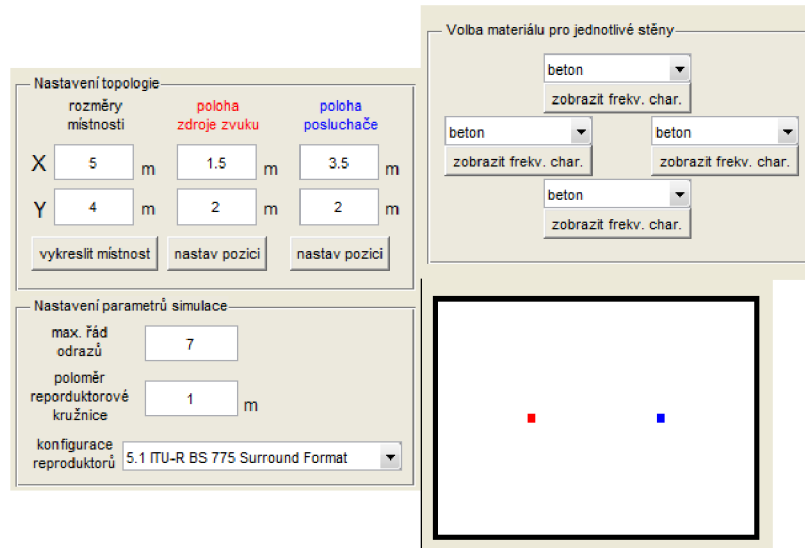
Nastavení topologie

rozměry místnosti

poloha zdroje zvuku

poloha posluchače

X 5 m 1.5 m 3.5 m

Y 4 m 2 m 2 m

vykreslit místnost

nastav pozici

nastav pozici

Nastavení parametrů simulace

max. řád odrazů 7

poloměr reporduktorové kružnice 1 m

konfigurace reproduktorů 5.1 ITU-R BS 775 Surround Format

Volba materiálu pro jednotlivé stěny

beton

zobrazit frekv. char.

beton

zobrazit frekv. char.

beton

zobrazit frekv. char.

beton

zobrazit frekv. char.